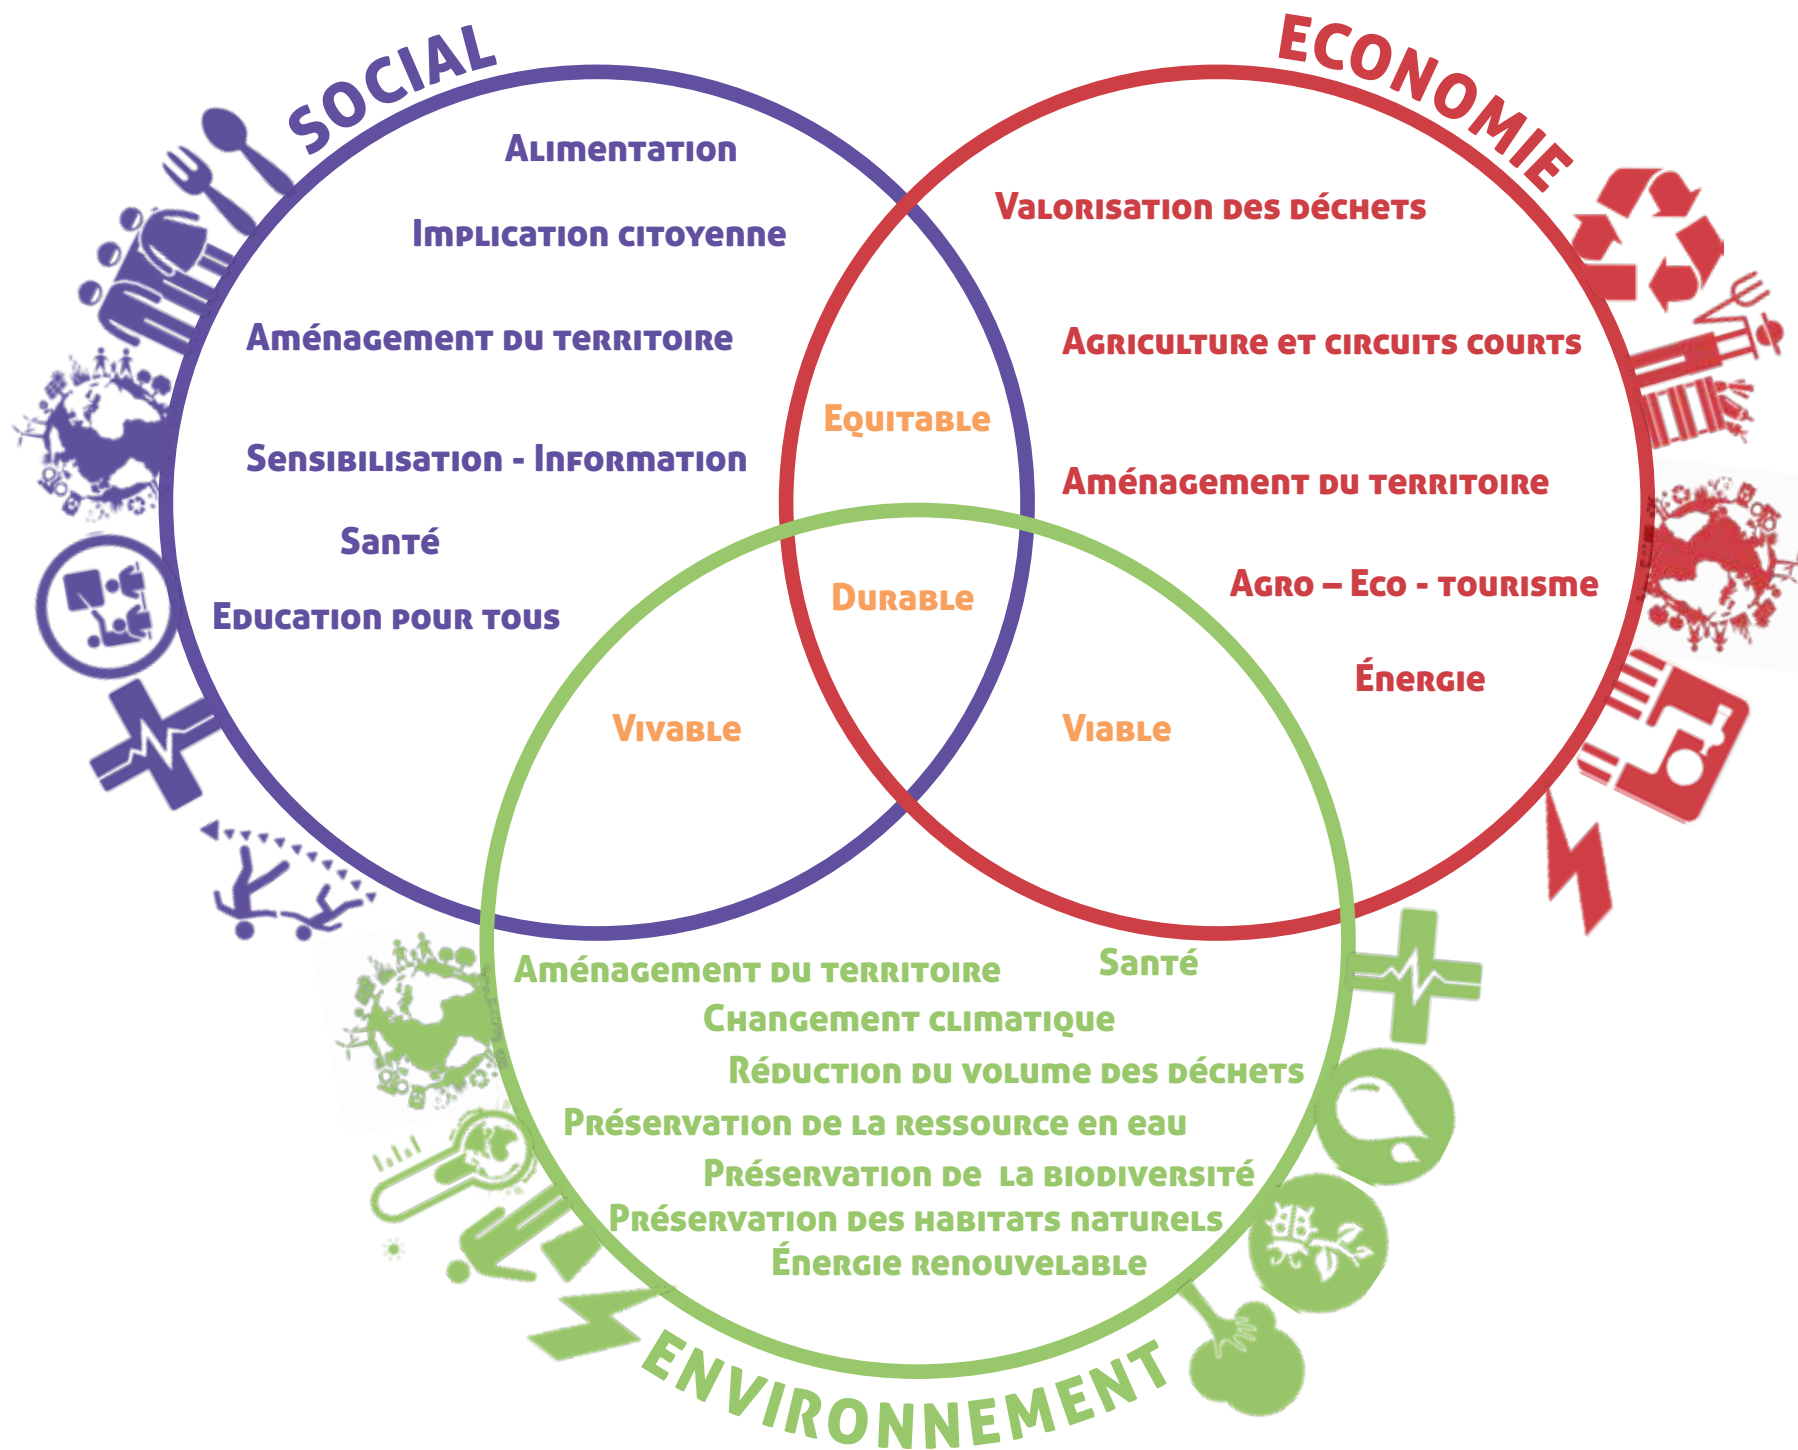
SOCIAL

ECONOMIE

Alimentation

Implication citoyenne

Aménagement du territoire

Sensibilisation - Information

Santé

Education pour tous

Valorisation des déchets

Agriculture et circuits courts

Aménagement du territoire

Agro – Eco - tourisme

Énergie

Equitable

Durable

Vivable

Viable

Aménagement du territoire

Santé

Changement climatique

Réduction du volume des déchets

Préservation de la ressource en eau

Préservation de la biodiversité

Préservation des habitats naturels

Énergie renouvelable

ENVIRONNEMENT